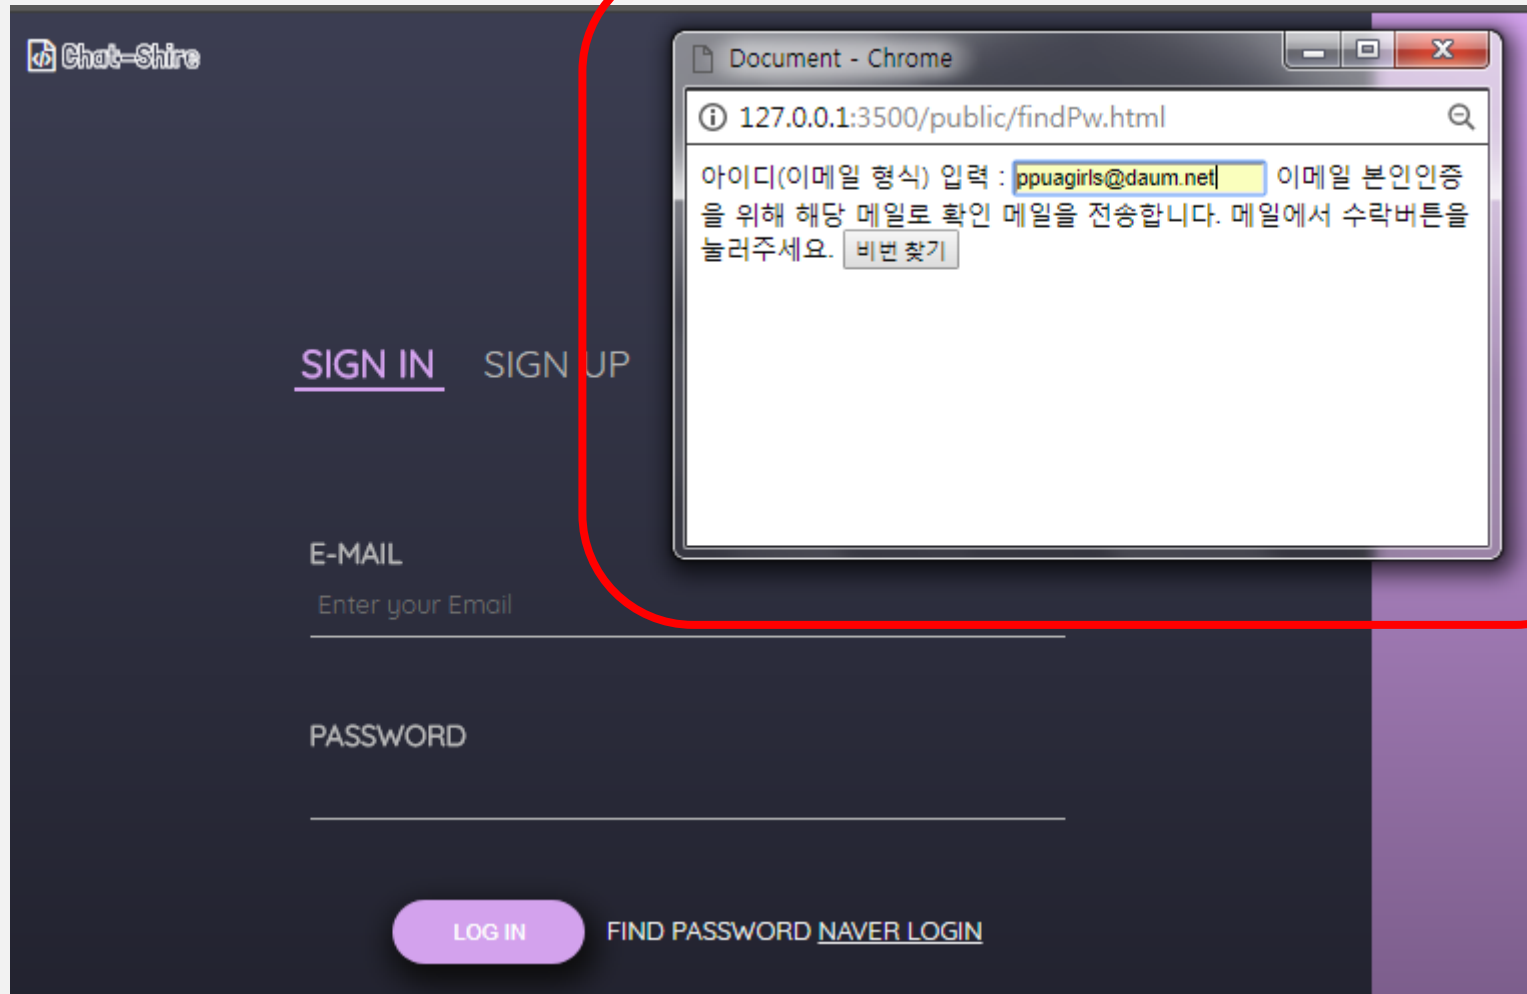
Chat-Shire

Document - Chrome

127.0.0.1:3500/public/findPw.html

아이디(이메일 형식) 입력 : ppuagirls@daum.net 이메일 본인인증을 위해 해당 메일로 확인 메일을 전송합니다. 메일에서 수락버튼을 눌러주세요. 비번 찾기

SIGN IN SIGN UP

E-MAIL

Enter your Email

PASSWORD

LOG IN FIND PASSWORD NAVER LOGIN